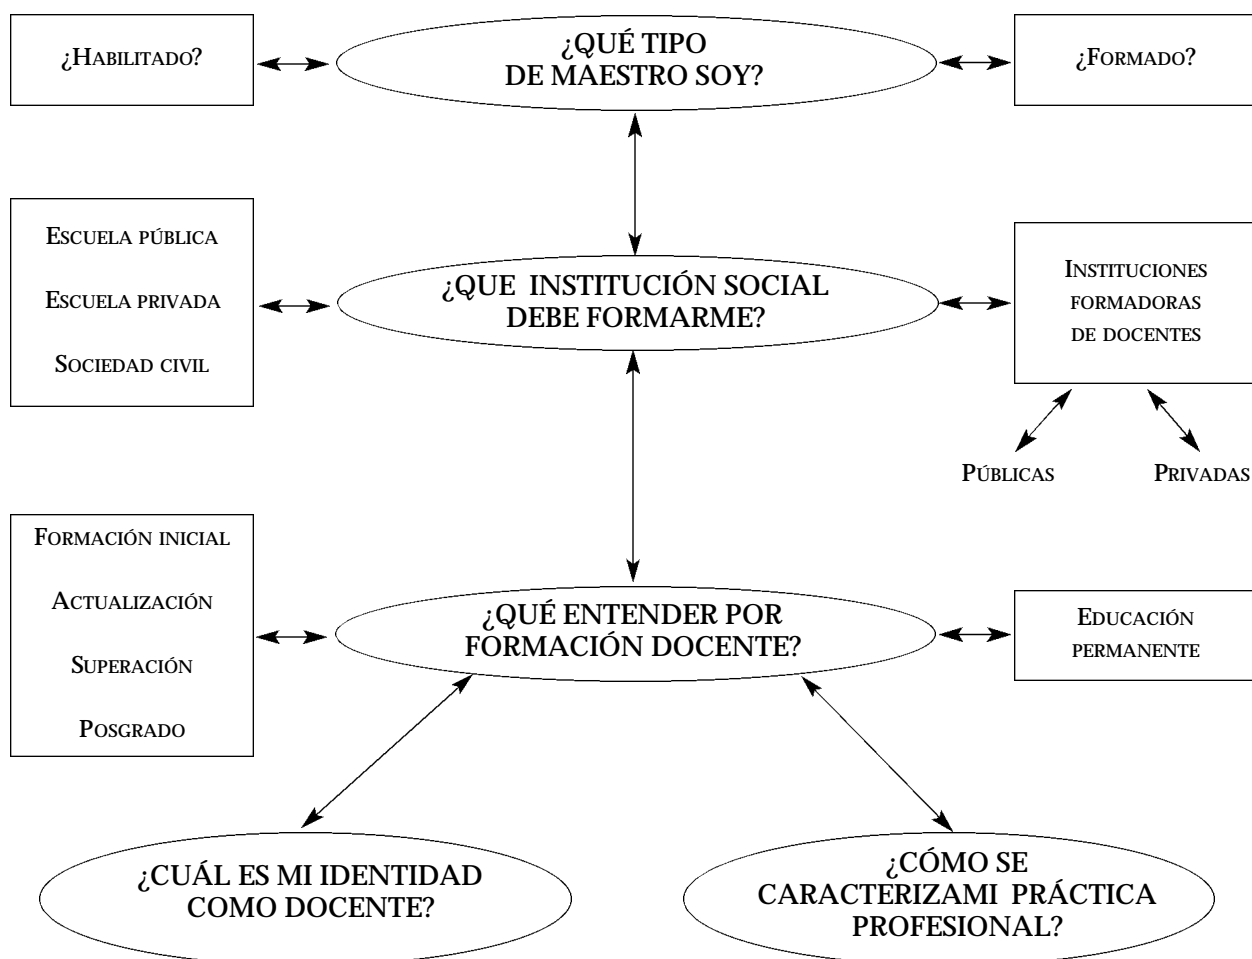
¿Habilitado?

¿QUÉ TIPO DE MAESTRO SOY?

¿Formado?

Escuela pública

Escuela privada

Sociedad civil

¿QUE INSTITUCIÓN SOCIAL DEBE FORMARME?

Instituciones formadoras de docentes

Públicas

Privadas

Formación inicial

Actualización

Superación

Posgrado

¿QUÉ ENTENDER POR FORMACIÓN DOCENTE?

Educación permanente

¿CUÁL ES MI IDENTIDAD COMO DOCENTE?

¿CÓMO SE CARACTERIZAMI PRÁCTICA PROFESIONAL?